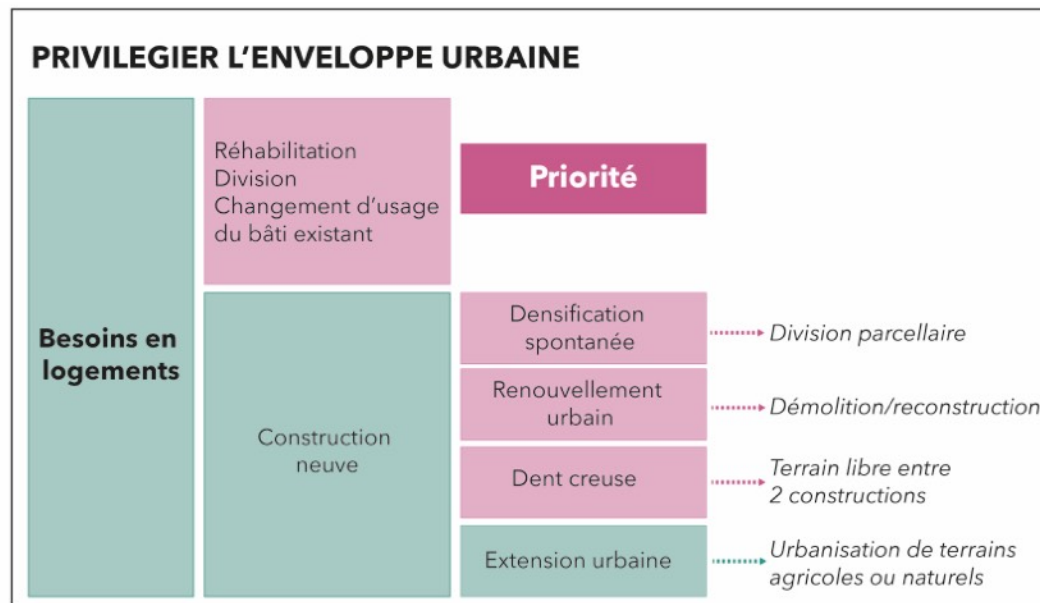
PRIVILEGIER L'ENVELOPPE URBAINE

Besoins en logements

Réhabilitation
Division
Changement d'usage du bâti existant

Priorité

Construction neuve

Densification spontanée
Division parcellaire

Renouvellement urbain
Démolition/reconstruction

Dent creuse
Terrain libre entre 2 constructions

Extension urbaine
Urbanisation de terrains agricoles ou naturels